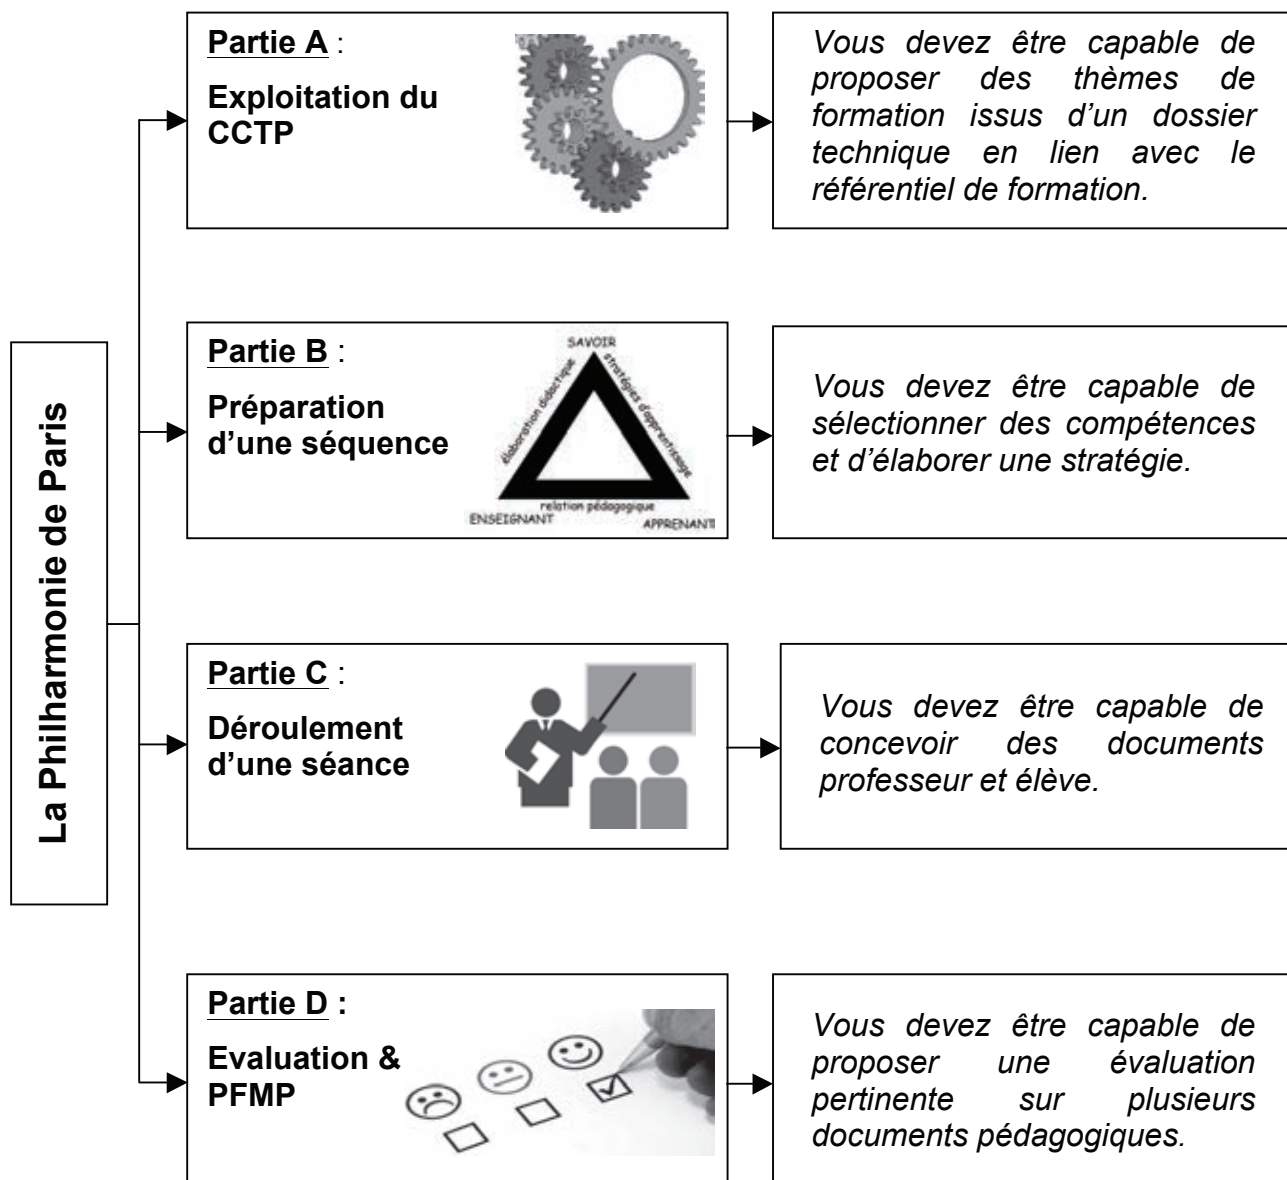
La Philharmonie de Paris

Partie A :

Exploitation du CCTP

Vous devez être capable de proposer des thèmes de formation issus d'un dossier technique en lien avec le référentiel de formation.

Partie B :

Préparation d'une séquence

SAVOIR

élaboration didactique

stratégies d'apprentissage

relation pédagogique

ENSEIGNANT

APPRENANT

Vous devez être capable de sélectionner des compétences et d'élaborer une stratégie.

Partie C :

Déroulement d'une séance

Vous devez être capable de concevoir des documents professeur et élève.

Partie D :

Evaluation & PFMP

Vous devez être capable de proposer une évaluation pertinente sur plusieurs documents pédagogiques.